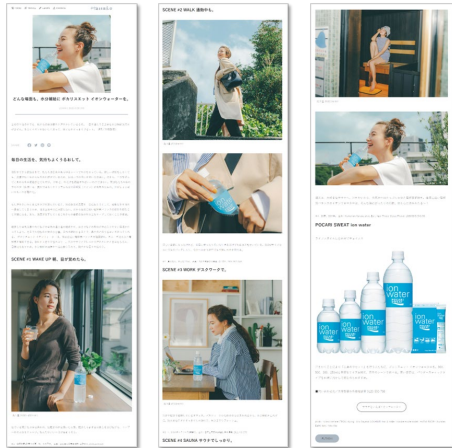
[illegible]

どんな場面も、水分補給に ポカリスエット イオンウォーターを。

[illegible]

毎日の生活を、気持ちよくうるおして。

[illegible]

SCENE #1 WAKE UP 朝、起きぬけに。

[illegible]

SCENE #2 WALK 運動中も。

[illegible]

SCENE #3 WORK デスクワークで。

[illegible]

SCENE #4 SAUNA サウナでしっかり。

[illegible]

POCARI SWEAT ion water

ion water

ion water

ion water

ion water

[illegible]